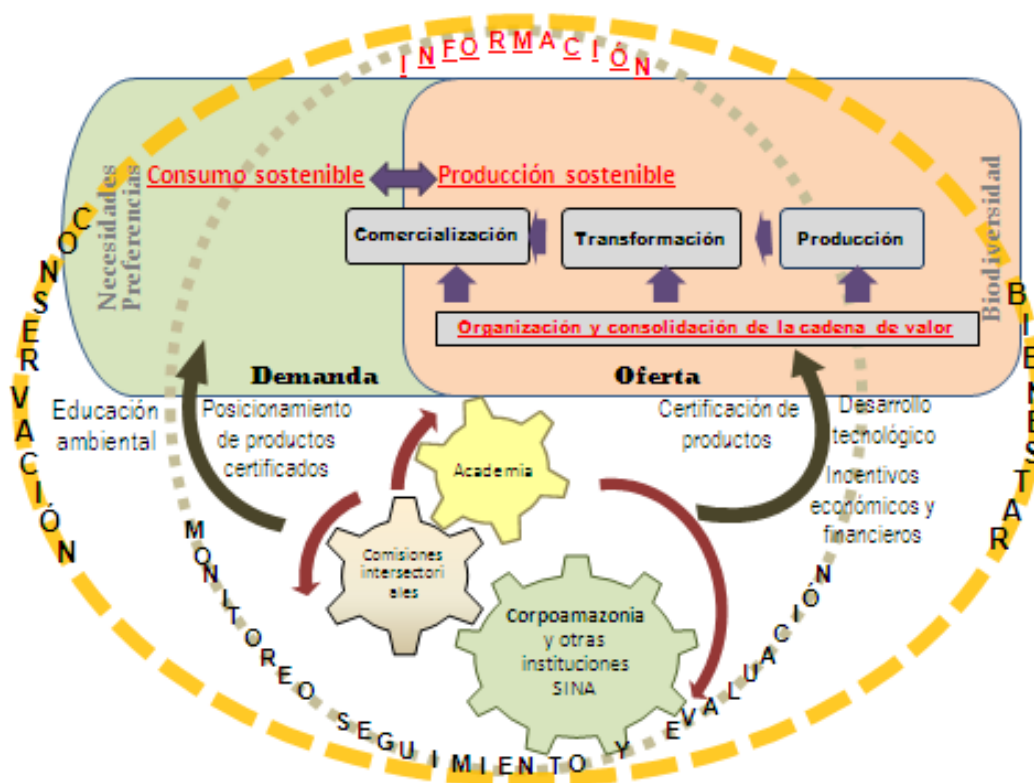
INFORMACIÓN

Necesidades Preferencias

Consumo sostenible

Producción sostenible

Comercialización

Transformación

Producción

Organización y consolidación de la cadena de valor

Biodiversidad

Demanda

Oferta

CONSERVACIÓN

BIENESTAR

Educación ambiental

Posicionamiento de productos certificados

Certificación de productos

Desarrollo tecnológico

Incentivos económicos y financieros

Academia

Comisiones intersectoriales

Corpoamazonia y otras instituciones SINA

MONITOREO SEGUIMIENTO Y EVALUACIÓN